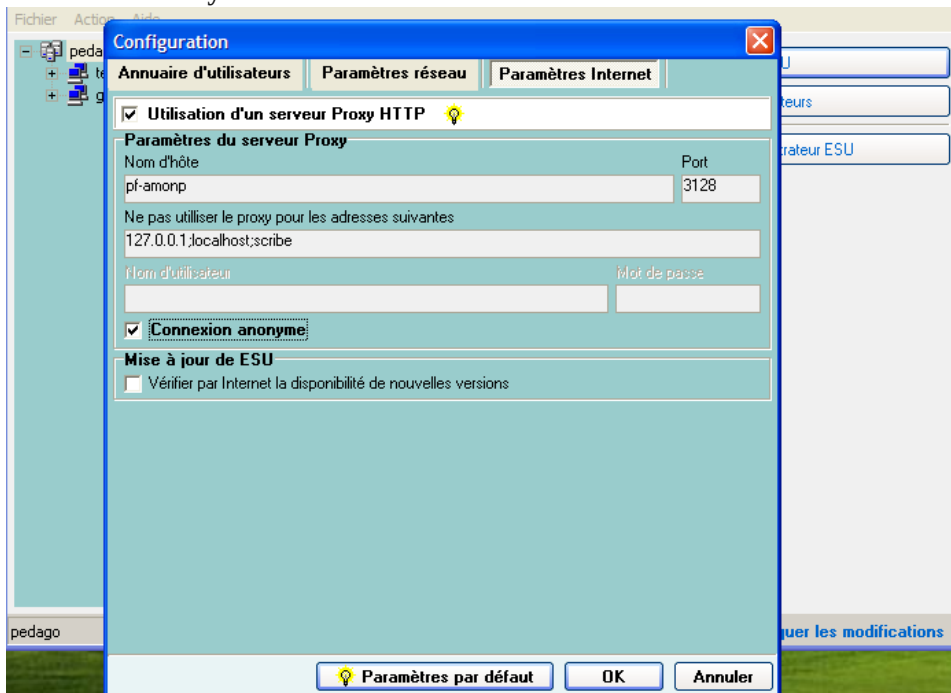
Fichier Action Aide

peda

te

g

Configuration

Annuaire d'utilisateurs | Paramètres réseau | Paramètres Internet

☑ Utilisation d'un serveur Proxy HTTP

Paramètres du serveur Proxy

Nom d'hôte

pf-amonp

Port

3128

Ne pas utiliser le proxy pour les adresses suivantes

127.0.0.1;localhost;scribe

Nom d'utilisateur

Mot de passe

☑ Connexion anonyme

Mise à jour de ESU

☐ Vérifier par Internet la disponibilité de nouvelles versions

Paramètres par défaut

OK

Annuler

U

teurs

rateur ESU

pedago

uer les modifications